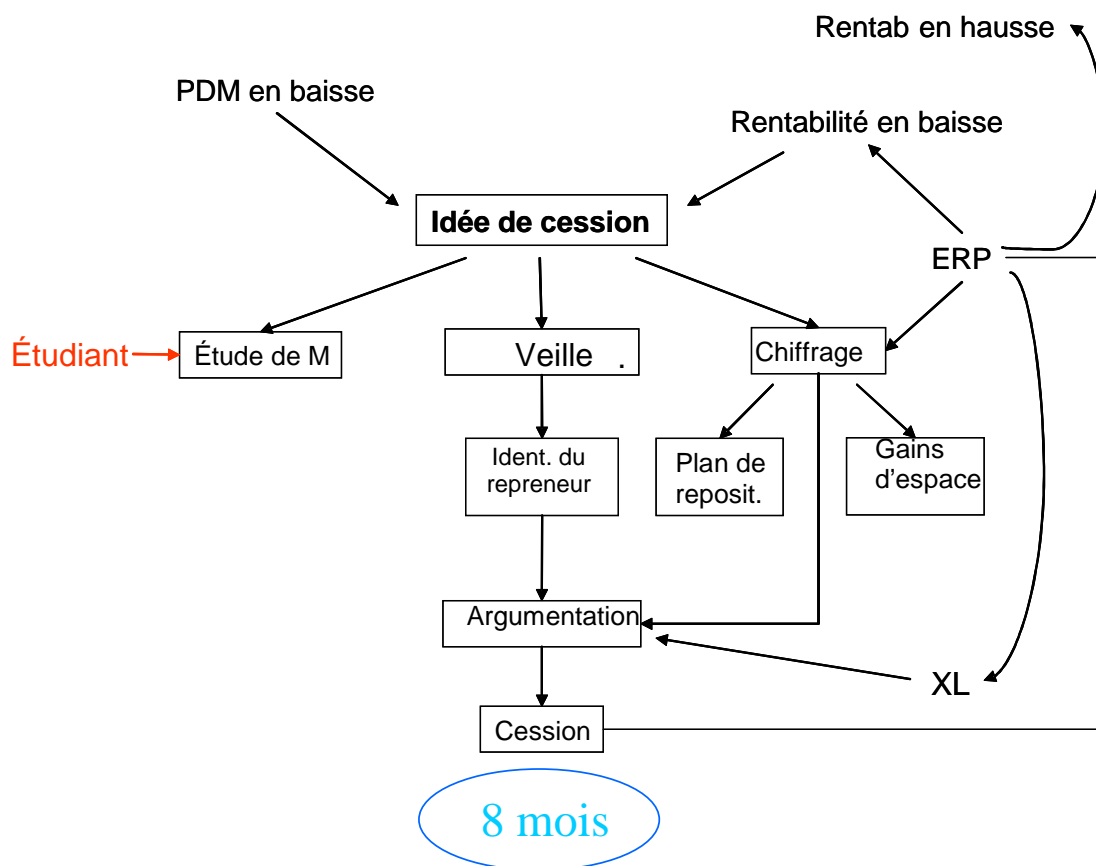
Rentab en hausse

PDM en baisse

Rentabilité en baisse

Idée de cession

ERP

Étudiant

Étude de M

Veille .

Chiffrage

Ident. du repreneur

Plan de reposit.

Gains d'espace

Argumentation

XL

Cession

8 mois